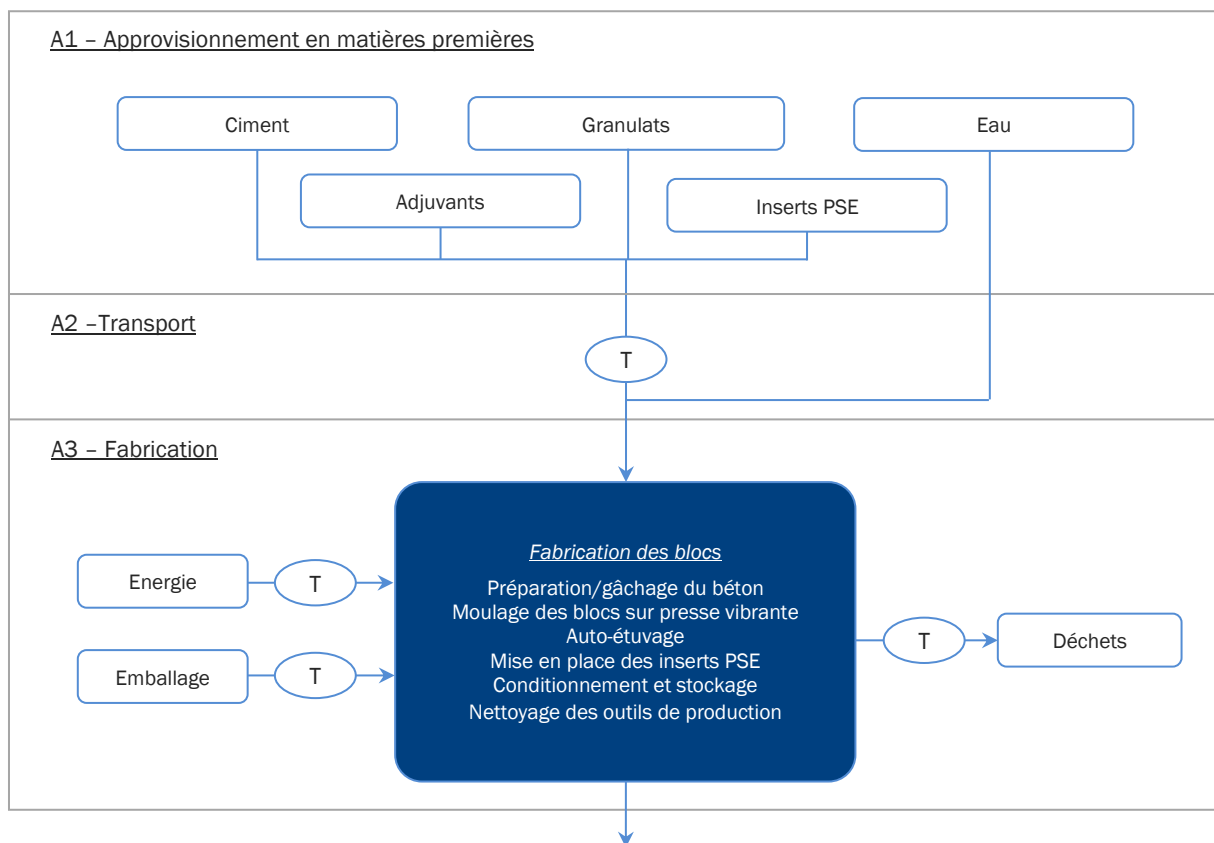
A1 – Approvisionnement en matières premières

Ciment

Granulats

Eau

Adjuvants

Inserts PSE

A2 –Transport

T

A3 – Fabrication

Energie

T

Emballage

T

Fabrication des blocs

Préparation/gâchage du béton
Moulage des blocs sur presse vibrante
Auto-étuvage
Mise en place des inserts PSE
Conditionnement et stockage
Nettoyage des outils de production

T

Déchets